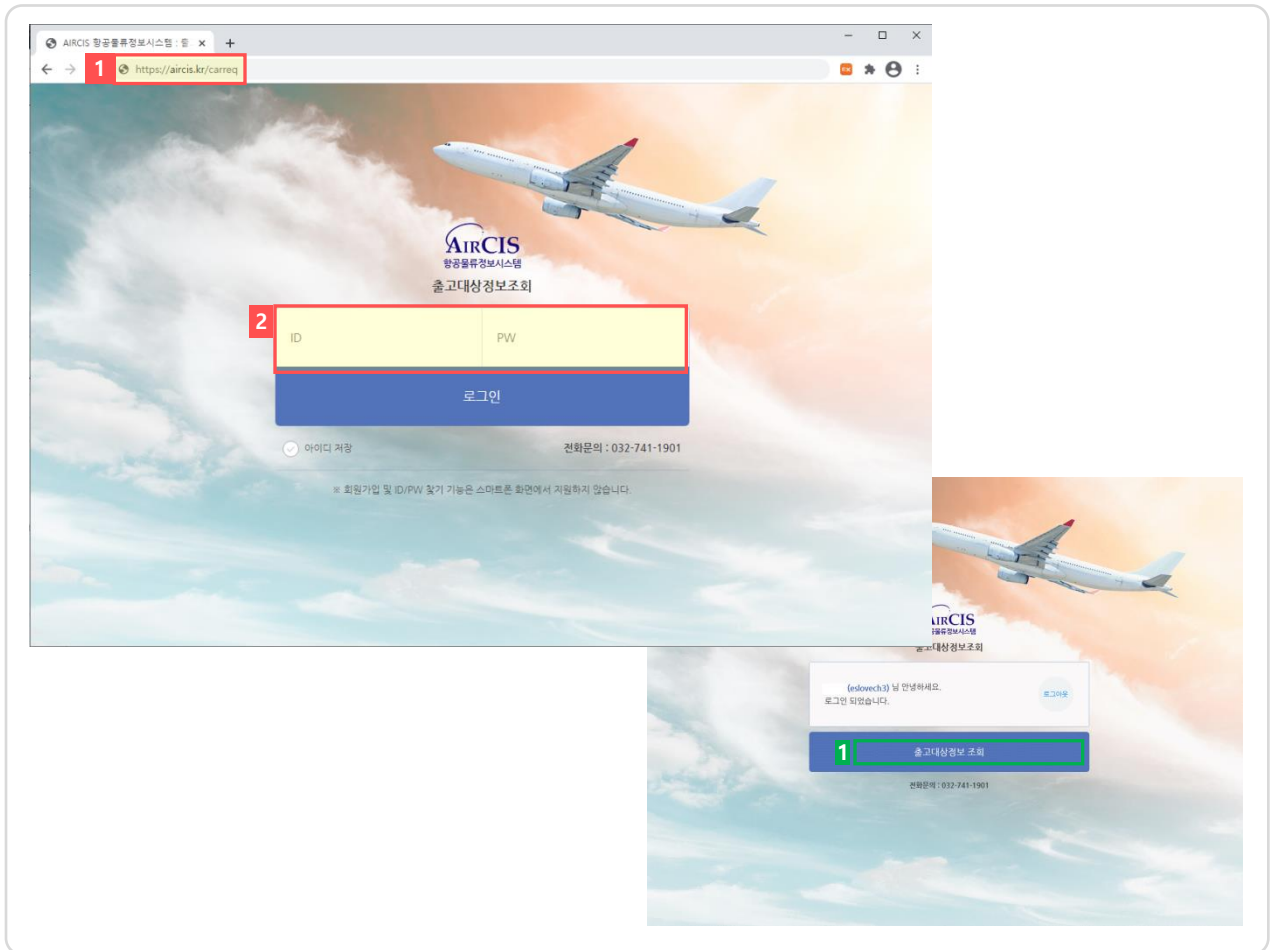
AIRCIS 항공물류정보시스템 : 항 ×
+
1
https://aircis.kr/carreq

AIRCIS
항공물류정보시스템
출고대상정보조회

2
ID
PW

로그인

아이디 저장
전화문의 : 032-741-1901

※ 회원가입 및 ID/PW 찾기 기능은 스마트폰 화면에서 지원하지 않습니다.

AIRCIS
항공물류정보시스템
출고대상정보조회

(eslovech3) 님 안녕하세요.
로그인 되었습니다.
로그아웃

1
출고대상정보 조회

전화문의 : 032-741-1901